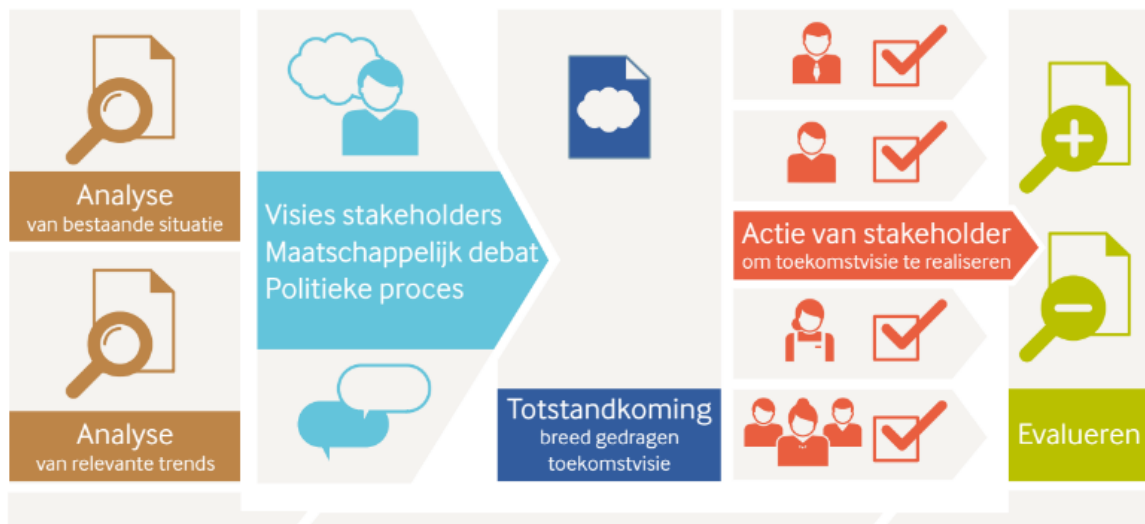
Analyse
van bestaande situatie

Analyse
van relevante trends

Visies stakeholders
Maatschappelijk debat
Politieke proces

Totstandkoming
breed gedragen
toekomstvisie

Actie van stakeholder
om toekomstvisie te realiseren

Evalueren